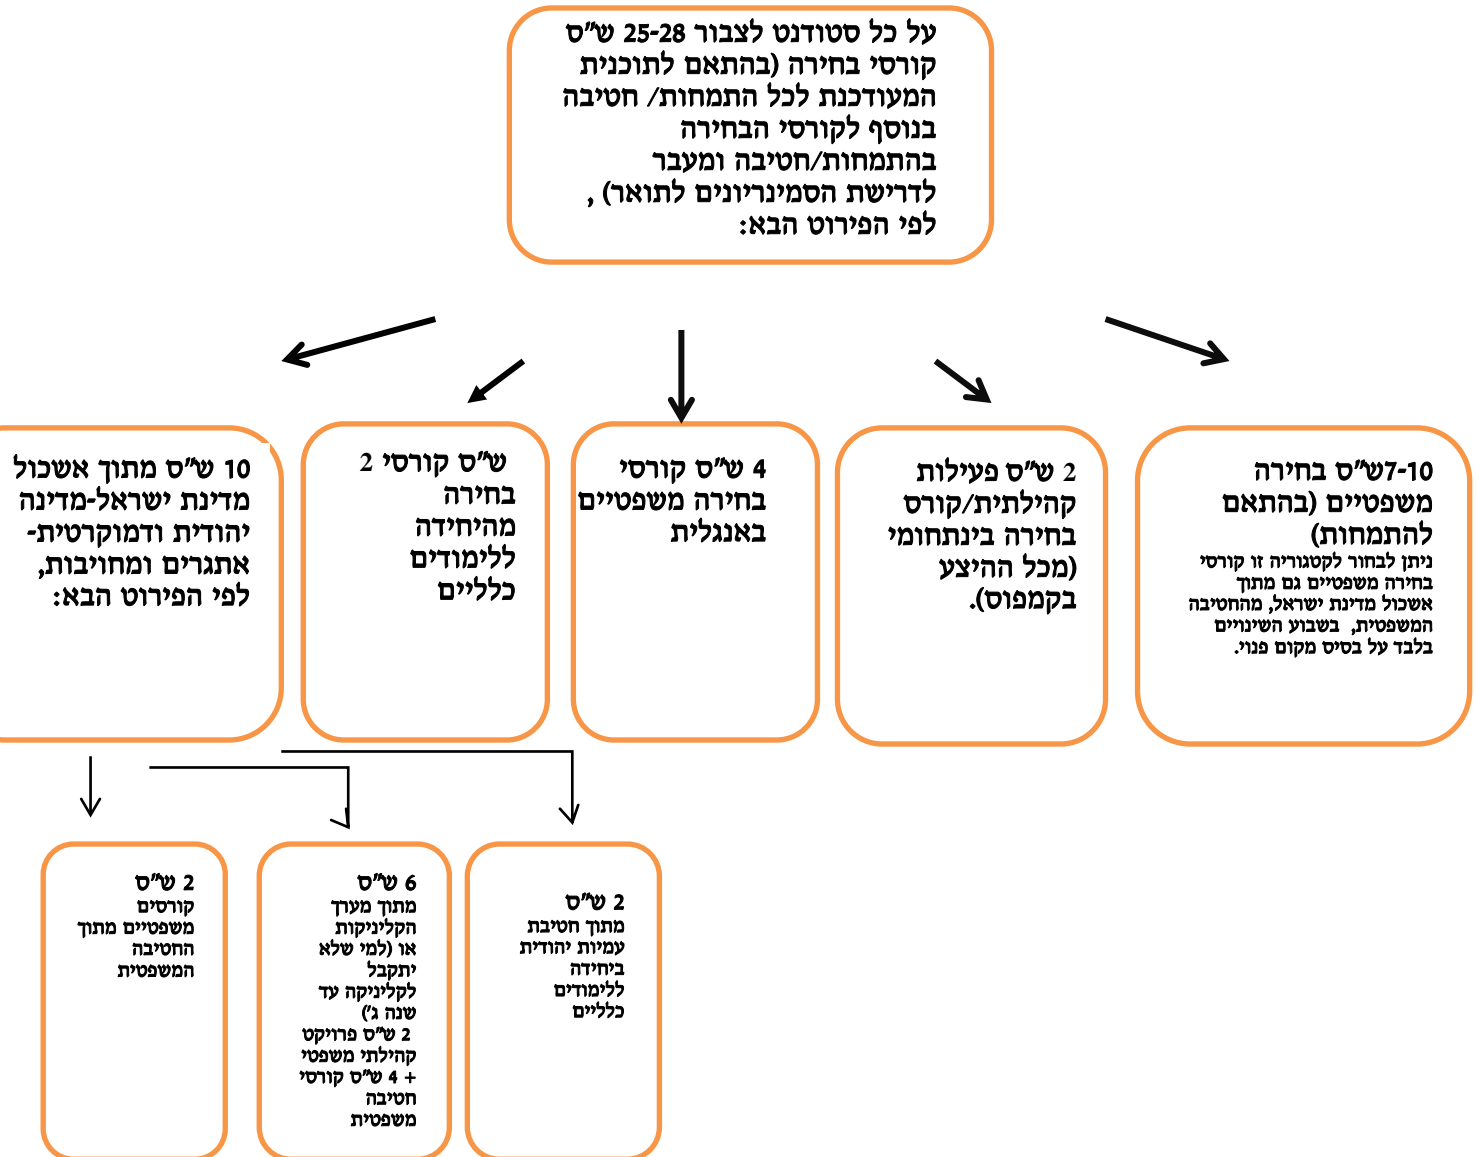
על כל סטודנט לצבור 25-28 ש"ס קורסי בחירה (בהתאם לתוכנית המעודכנת לכל התמחות/ חטיבה בנוסף לקורסי הבחירה בהתמחות/חטיבה ומעבר לדרישת הסמינריונים לתואר) , לפי הפירוט הבא:

7-10ש"ס בחירה משפטיים (בהתאם להתמחות)
ניתן לבחור לקטגוריה זו קורסי בחירה משפטיים גם מתוך אשכול מדינת ישראל, מהחטיבה המשפטית, בשבוע השינויים בלבד על בסיס מקום פנוי.

2 ש"ס פעילות קהילתית/קורס בחירה בינתחומי (מכל ההיצע בקמפוס).

4 ש"ס קורסי בחירה משפטיים באנגלית

2 ש"ס קורסי בחירה מהיחידה ללימודים כלליים

10 ש"ס מתוך אשכול מדינת ישראל-מדינה יהודית ודמוקרטית-אתגרים ומחויבות, לפי הפירוט הבא:

2 ש"ס מתוך חטיבת עמיות יהודית ביחידה ללימודים כלליים

6 ש"ס מתוך מערך הקליניקות או (למי שלא יתקבל לקליניקה עד שנה ג') 2 ש"ס פרויקט קהילתי משפטי + 4 ש"ס קורסי חטיבה משפטית

2 ש"ס קורסים משפטיים מתוך החטיבה המשפטית